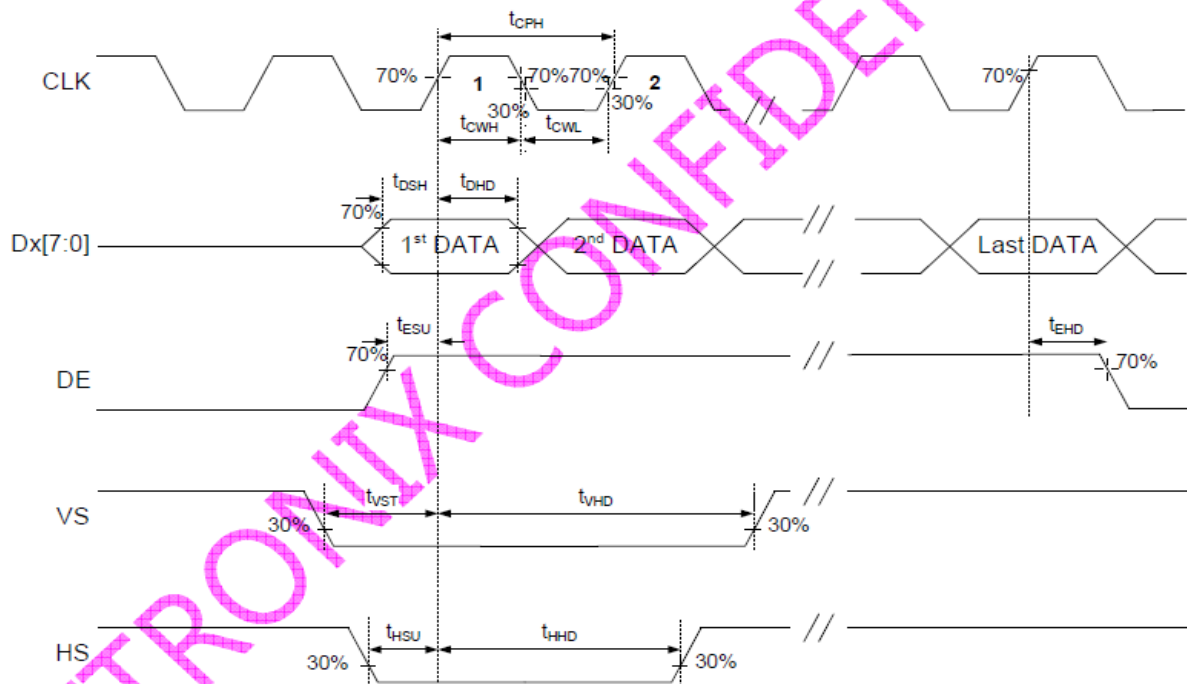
$t_{CPH}$

CLK

70%

1

70% 70%

2

30%

30%

$t_{CWH}$

$t_{CWL}$

70%

$t_{DSH}$

$t_{DHD}$

70%

Dx[7:0]

$1^{st}$ DATA

$2^{nd}$ DATA

Last DATA

$t_{ESU}$

$t_{EHD}$

70%

DE

70%

VS

$t_{VST}$

$t_{VHD}$

30%

30%

HS

$t_{HSU}$

$t_{HHD}$

30%

30%

TRONIX CONFIDEN